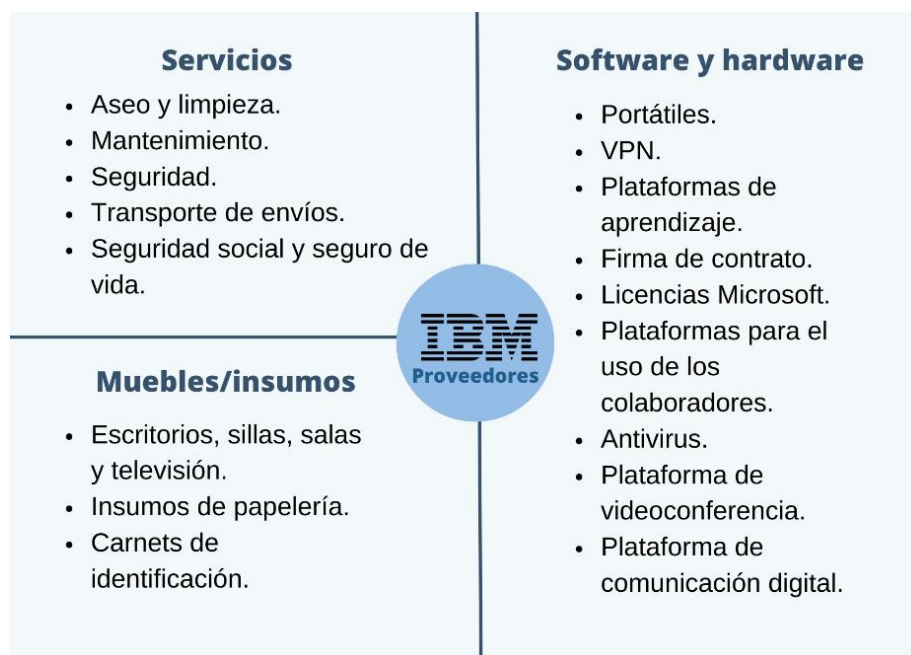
Servicios

- Aseo y limpieza.
- Mantenimiento.
- Seguridad.
- Transporte de envíos.
- Seguridad social y seguro de vida.

Software y hardware

- Portátiles.
- VPN.
- Plataformas de aprendizaje.
- Firma de contrato.
- Licencias Microsoft.
- Plataformas para el uso de los colaboradores.
- Antivirus.
- Plataforma de videoconferencia.
- Plataforma de comunicación digital.

IBM
Proveedores

Muebles/insumos

- Escritorios, sillas, salas y televisión.
- Insumos de papelería.
- Carnets de identificación.